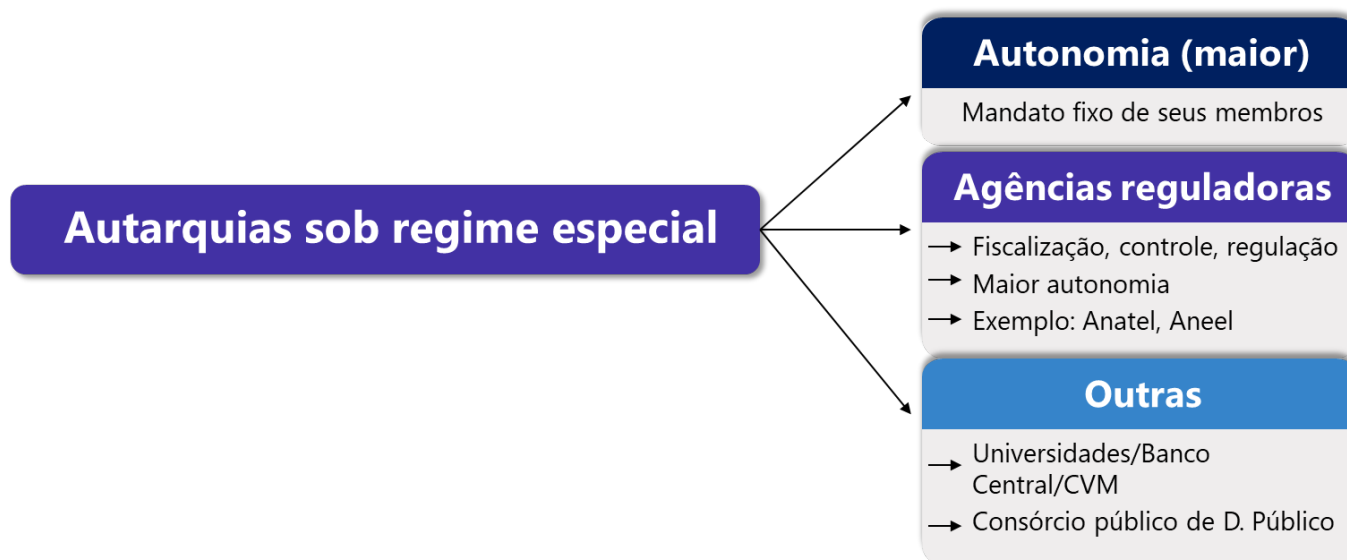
Autarquias sob regime especial

Autonomia (maior)

Mandato fixo de seus membros

Agências reguladoras

→ Fiscalização, controle, regulação
→ Maior autonomia
→ Exemplo: Anatel, Aneel

Outras

→ Universidades/Banco Central/CVM
→ Consórcio público de D. Público